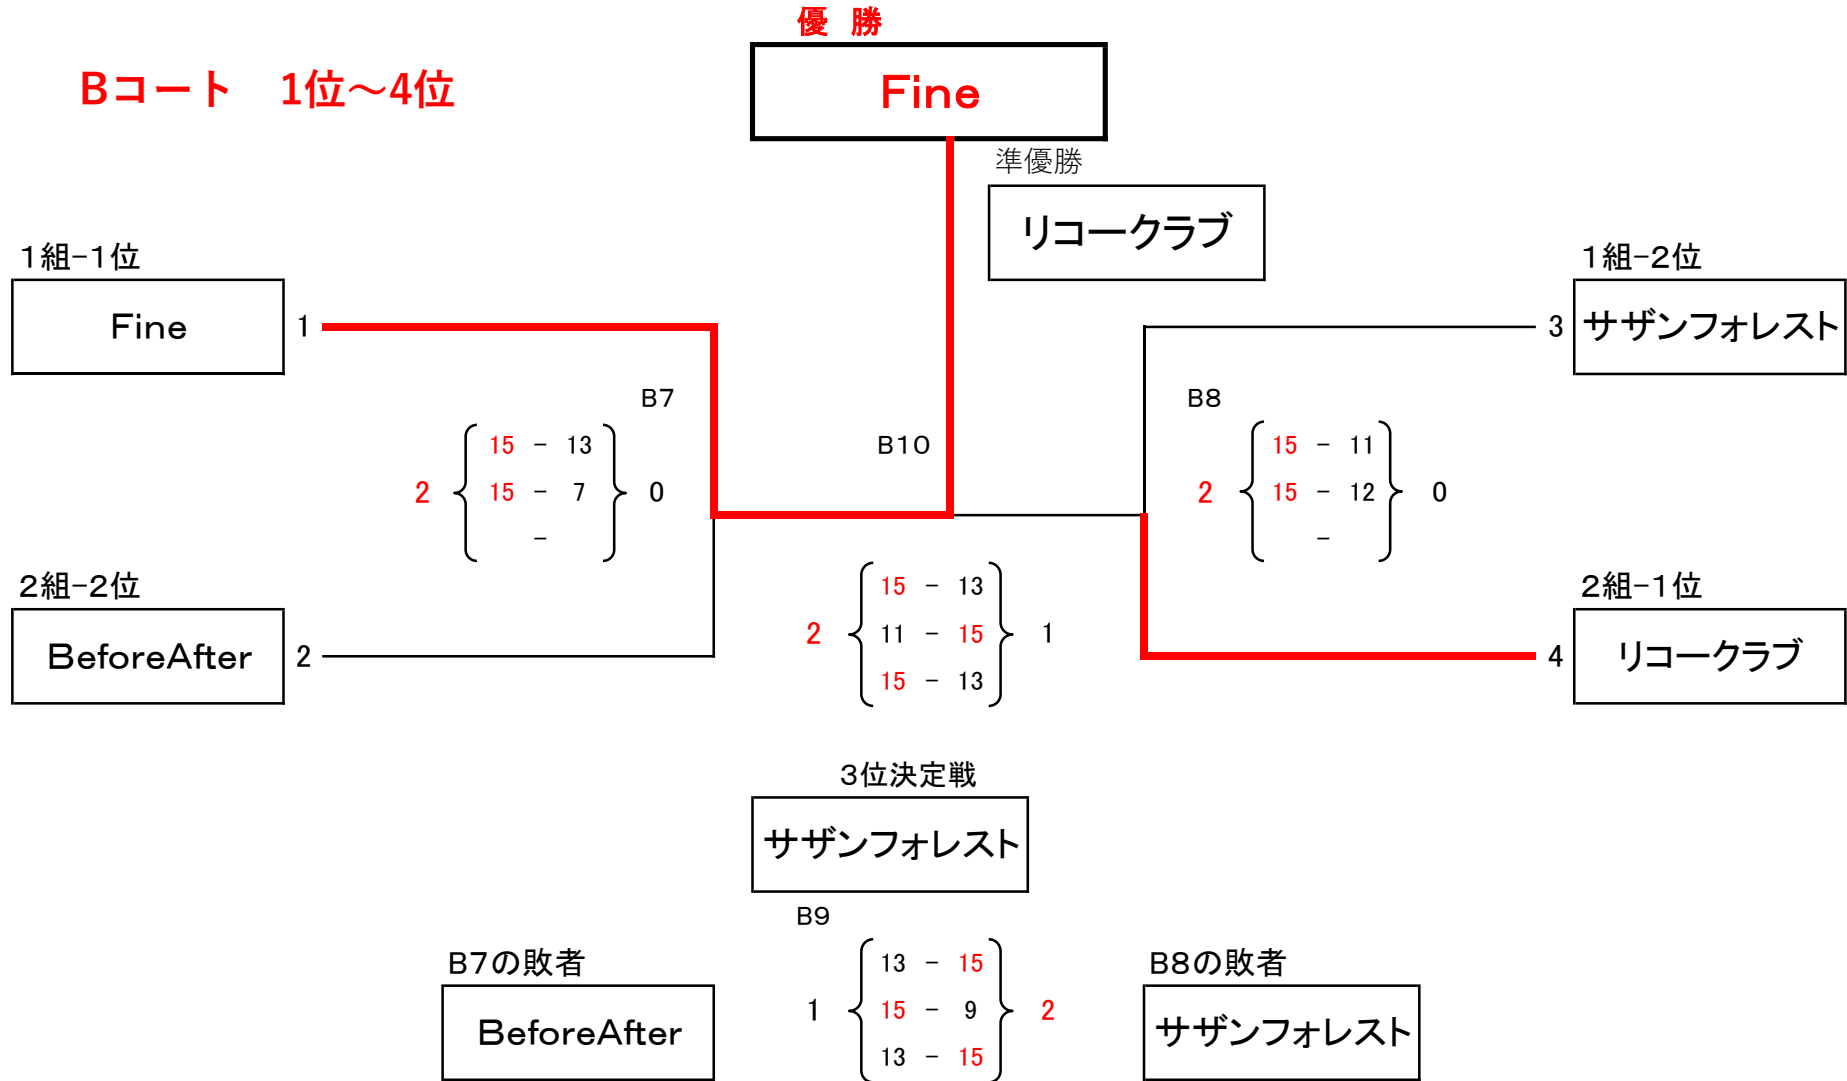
Bコート　1位～4位

優　勝

Fine

準優勝

リコークラブ

1組−1位

Fine

1

2組−2位

BeforeAfter

2

B7

2 { 15 − 13, 15 − 7, − } 0

B10

2 { 15 − 13, 11 − 15, 15 − 13 } 1

B8

2 { 15 − 11, 15 − 12, − } 0

1組−2位

3

サザンフォレスト

2組−1位

4

リコークラブ

3位決定戦

サザンフォレスト

B9

B7の敗者

BeforeAfter

1 { 13 − 15, 15 − 9, 13 − 15 } 2

B8の敗者

サザンフォレスト